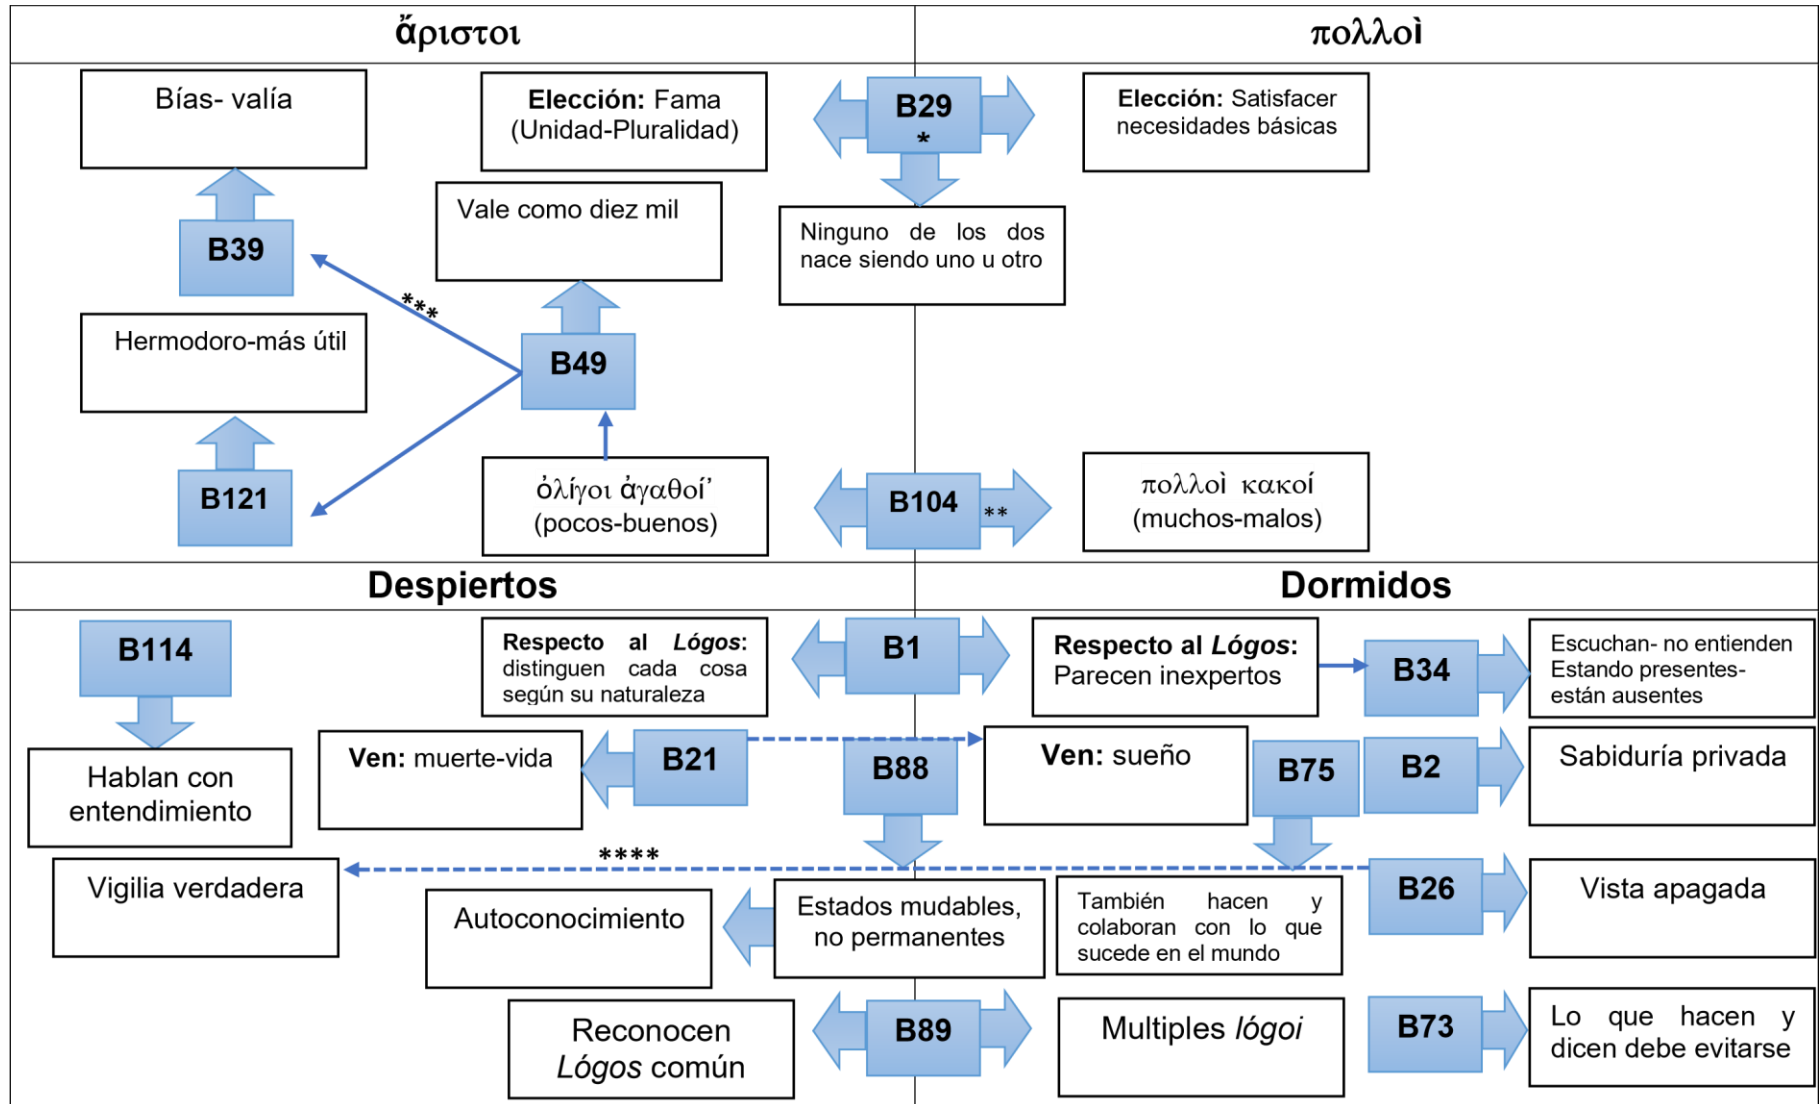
ἄριστοι

πολλοὶ

Bías- valía

Elección: Fama (Unidad-Pluralidad)

B29 *

Elección: Satisfacer necesidades básicas

Vale como diez mil

B39

Ninguno de los dos nace siendo uno u otro

***

B49

Hermodoro-más útil

B121

ὀλίγοι ἀγαθοί' (pocos-buenos)

B104 **

πολλοὶ κακοί (muchos-malos)

Despiertos

Dormidos

B114

Respecto al *Lógos*: distinguen cada cosa según su naturaleza

B1

Respecto al *Lógos*: Parecen inexpertos

B34

Escuchan- no entienden Estando presentes- están ausentes

Hablan con entendimiento

Ven: muerte-vida

B21

B88

Ven: sueño

B75

B2

Sabiduría privada

****

Vigilia verdadera

B26

Vista apagada

Autoconocimiento

Estados mudables, no permanentes

También hacen y colaboran con lo que sucede en el mundo

Reconocen *Lógos* común

B89

Multiples *lógoi*

B73

Lo que hacen y dicen debe evitarse